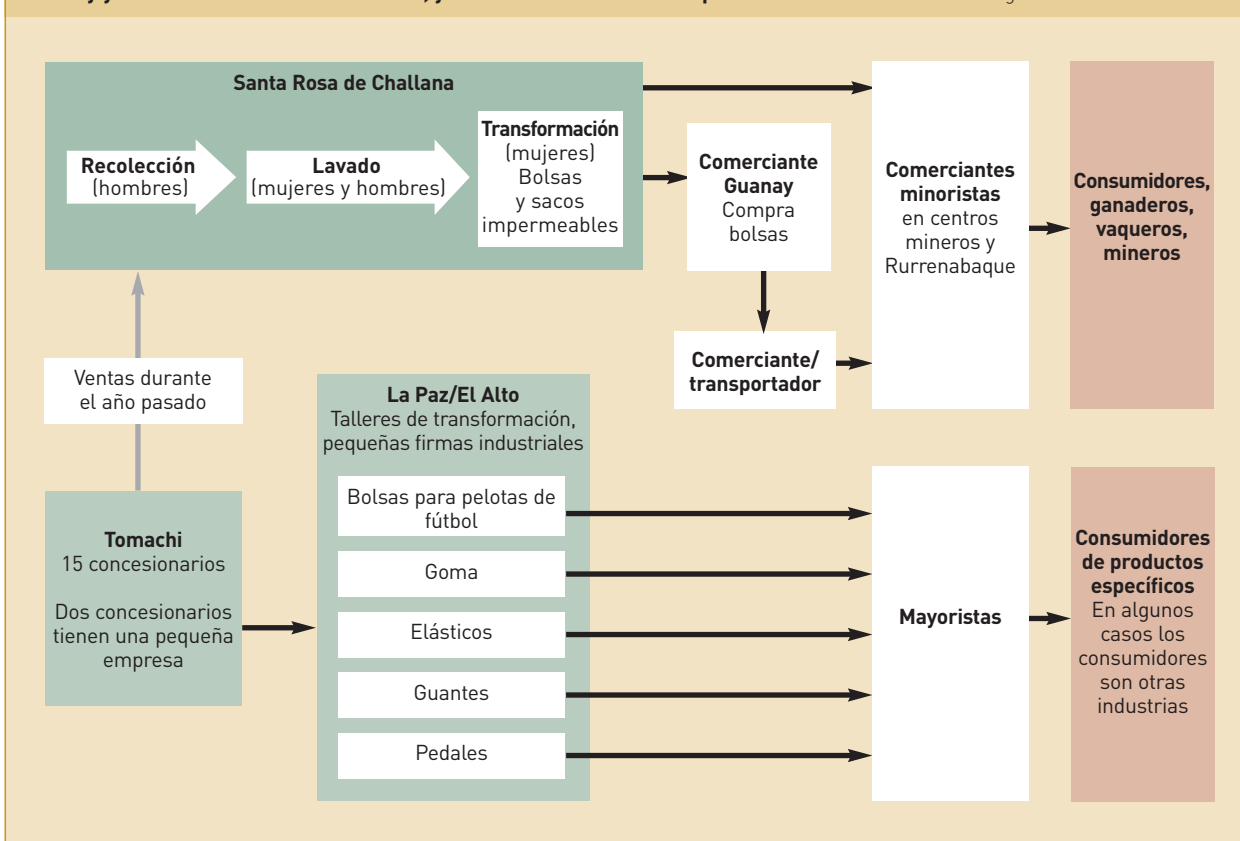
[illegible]

Santa Rosa de Challana

Recolección (hombres)

Lavado (mujeres y hombres)

Transformación (mujeres) Bolsas y sacos impermeables

Comerciante Guanay Compra bolsas

Comerciante/ transportador

Comerciantes minoristas en centros mineros y Rurrenabaque

Consumidores, ganaderos, vaqueros, mineros

Ventas durante el año pasado

La Paz/El Alto Talleres de transformación, pequeñas firmas industriales

Bolsas para pelotas de fútbol

Goma

Elásticos

Guantes

Pedales

Tomachi 15 concesionarios

Dos concesionarios tienen una pequeña empresa

Mayoristas

Consumidores de productos específicos En algunos casos los consumidores son otras industrias